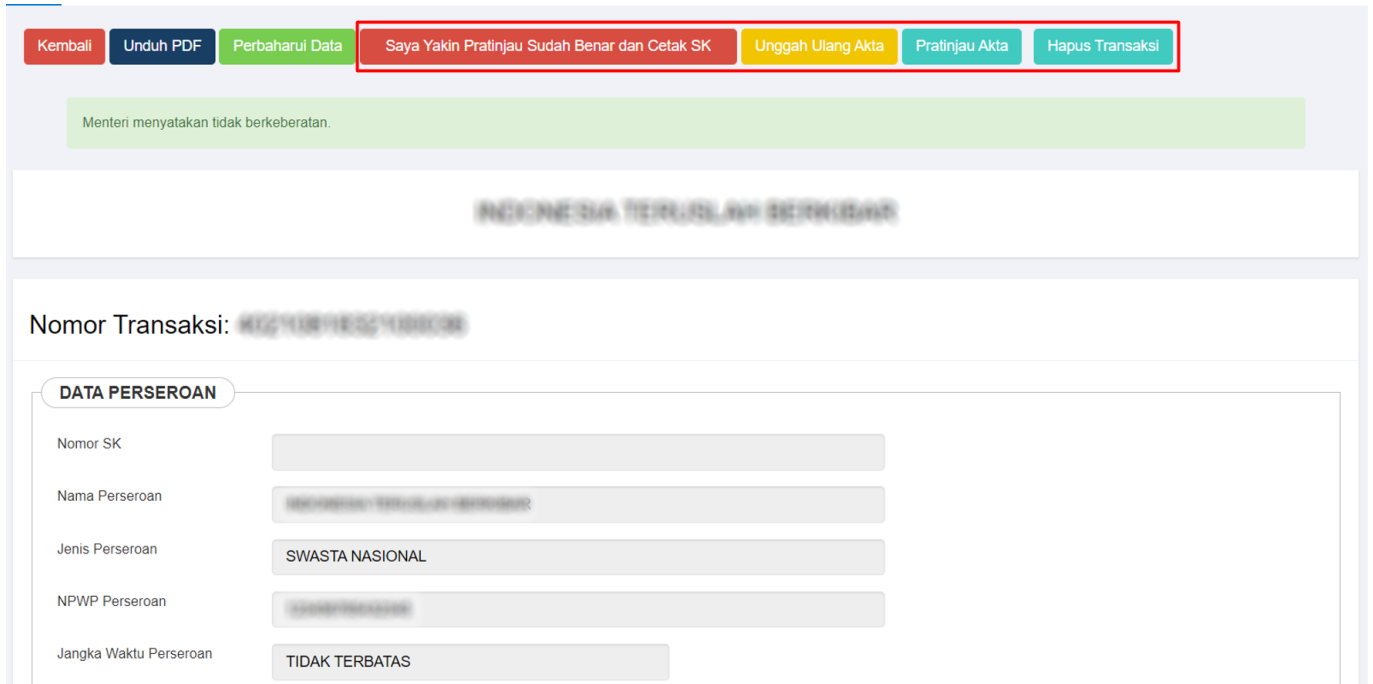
Kembali Unduh PDF Perbaharui Data Saya Yakin Pratinjau Sudah Benar dan Cetak SK Unggah Ulang Akta Pratinjau Akta Hapus Transaksi

Menteri menyatakan tidak berkeberatan.

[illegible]

Nomor Transaksi: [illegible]

DATA PERSEROAN

Nomor SK

Nama Perseroan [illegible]

Jenis Perseroan SWASTA NASIONAL

NPWP Perseroan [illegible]

Jangka Waktu Perseroan TIDAK TERBATAS